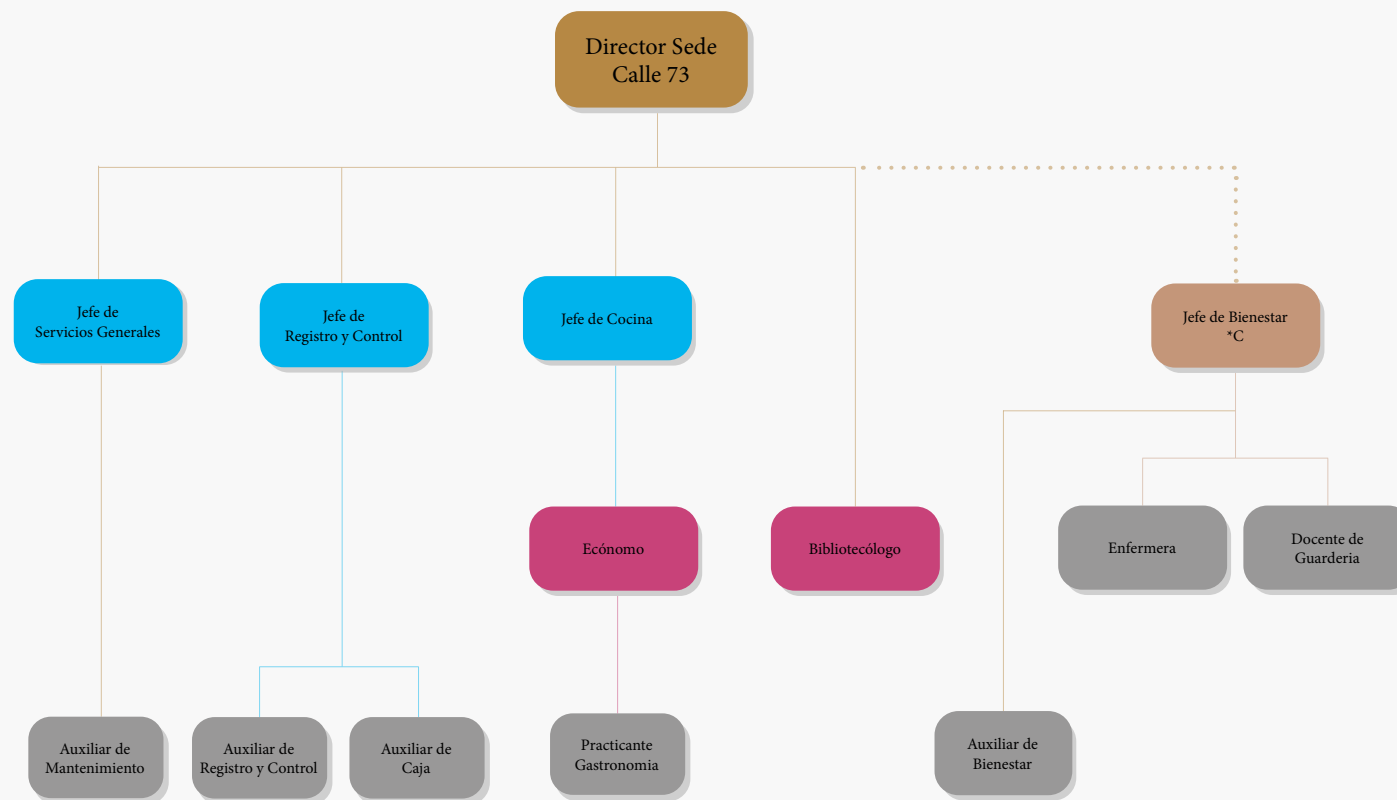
Director Sede
Calle 73

Jefe de
Servicios Generales

Jefe de
Registro y Control

Jefe de Cocina

Jefe de Bienestar
*C

Ecónomo

Bibliotecólogo

Enfermera

Docente de
Guarderia

Auxiliar de
Mantenimiento

Auxiliar de
Registro y Control

Auxiliar de
Caja

Practicante
Gastronomia

Auxiliar de
Bienestar